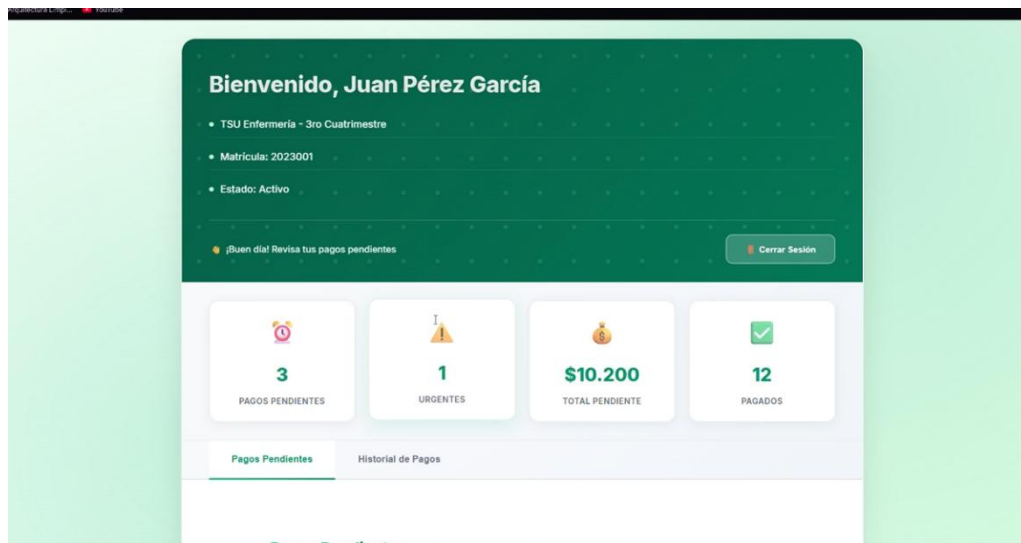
Arquitectura Limpi... YouTube

Bienvenido, Juan Pérez García

• TSU Enfermería - 3ro Cuatrimestre

• Matrícula: 2023001

• Estado: Activo

¡Buen día! Revisa tus pagos pendientes

Cerrar Sesión

3
PAGOS PENDIENTES

1
URGENTES

$10.200
TOTAL PENDIENTE

12
PAGADOS

Pagos Pendientes

Historial de Pagos

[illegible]